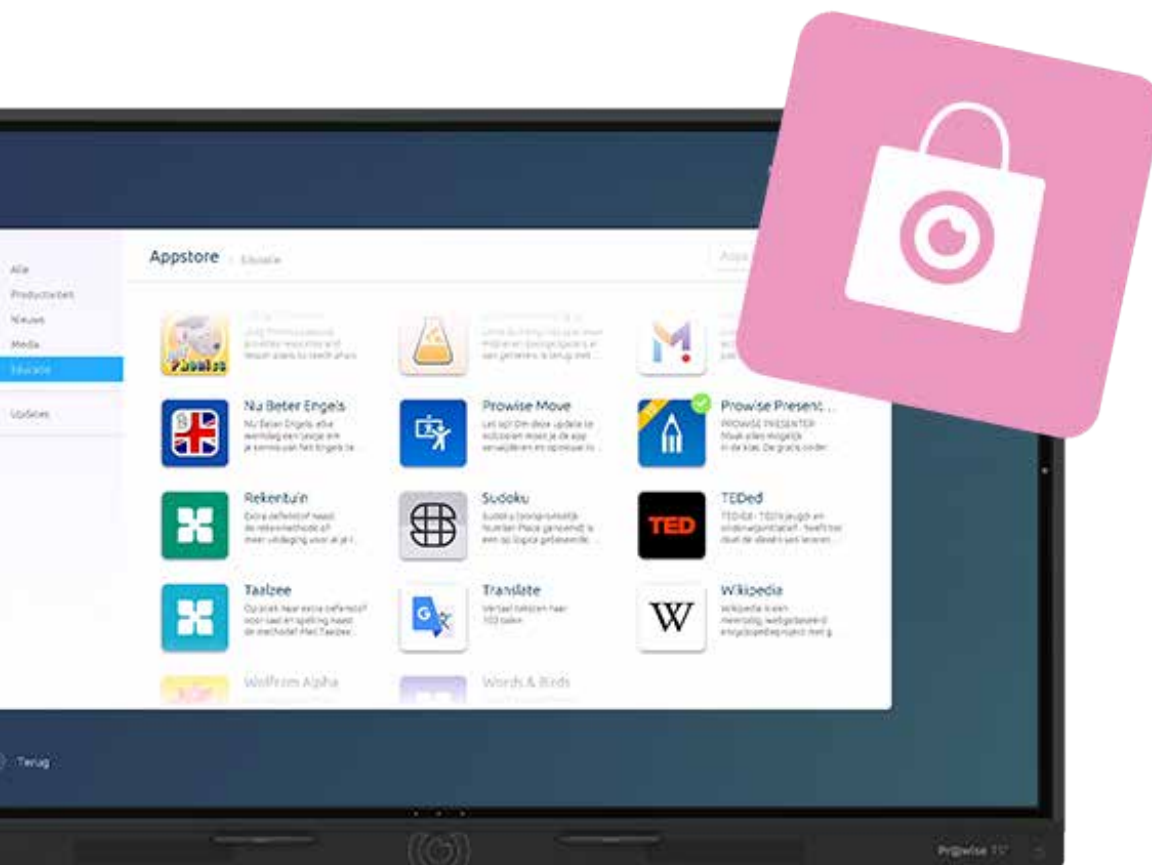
Alle
Productiviteit
Nieuws
Media
Educatie
Updates

Appstore Educatie

Nu Beter Engels
Nu Beter Engels elke werkdag een lesje en je kennis van het Engels te...

Prowise Move
Let op! Om deze update te installeren moet je de app verwijderen en opnieuw in...

Prowise Present...
PROWISE PRESENTER Maak alles mogelijk in de klas. De gratis onder...

Rekentuin
Extra oefenstof naast de rekenmethode of meer uitdaging voor al je l...

Sudoku

TEDed

Taalzee
Op zoek naar extra oefenstof voor taal en spelling naast de methode? Met Taalzee...

Translate

Wikipedia
Wikipedia is een meertalig, webgebaseerd encyclopedieproject met g...

Wolfram Alpha

Words & Birds

Terug

Pr@wise